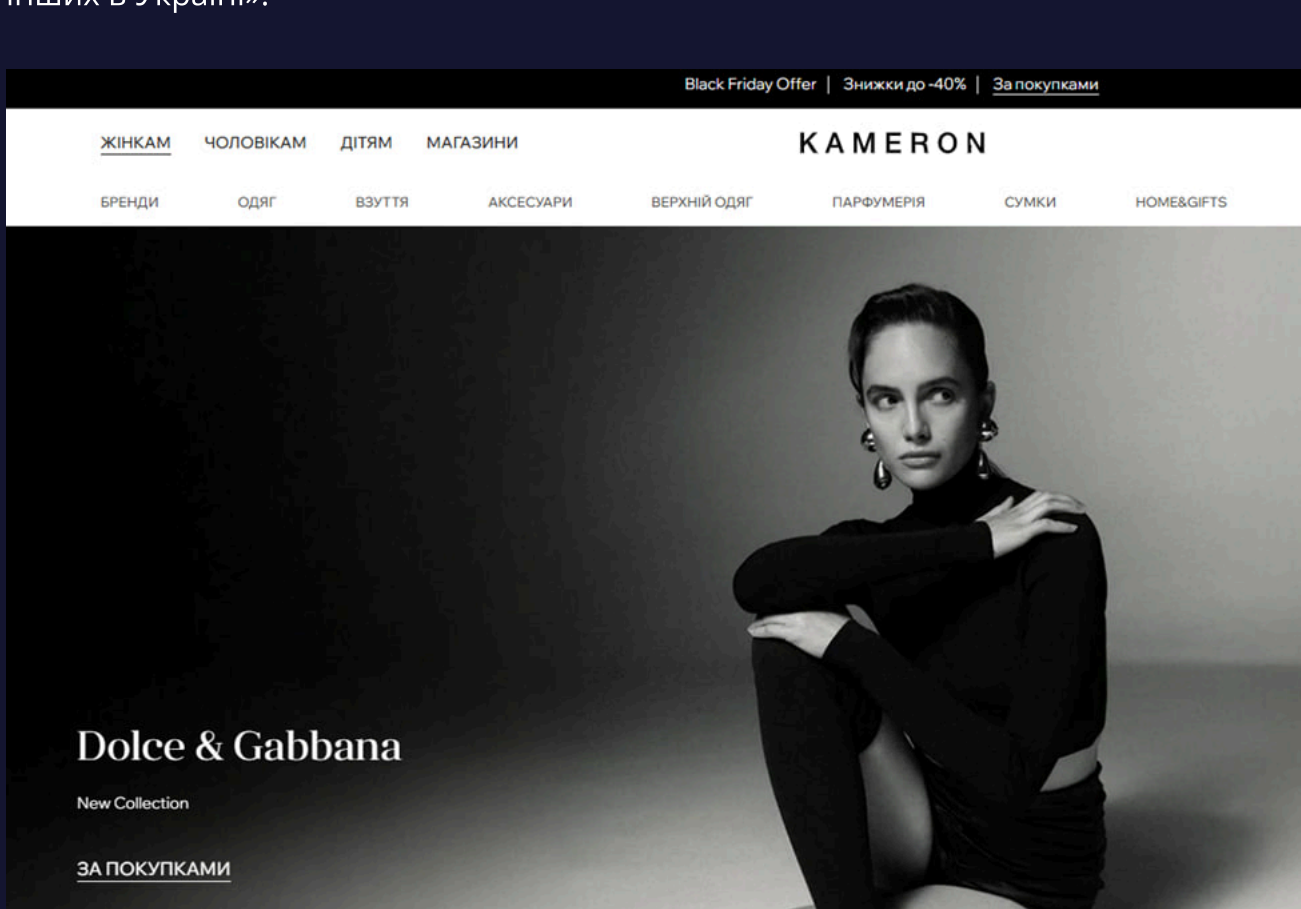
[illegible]інших в Україні».

Black Friday Offer | Знижки до -40% | За покупками

ЖІНКАМ ЧОЛОВІКАМ ДІТЯМ МАГАЗИНИ

KAMERON

БРЕНДИ ОДЯГ ВЗУТТЯ АКСЕСУАРИ ВЕРХНІЙ ОДЯГ ПАРФУМЕРІЯ СУМКИ HOME&GIFTS

Dolce & Gabbana

New Collection

ЗА ПОКУПКАМИ